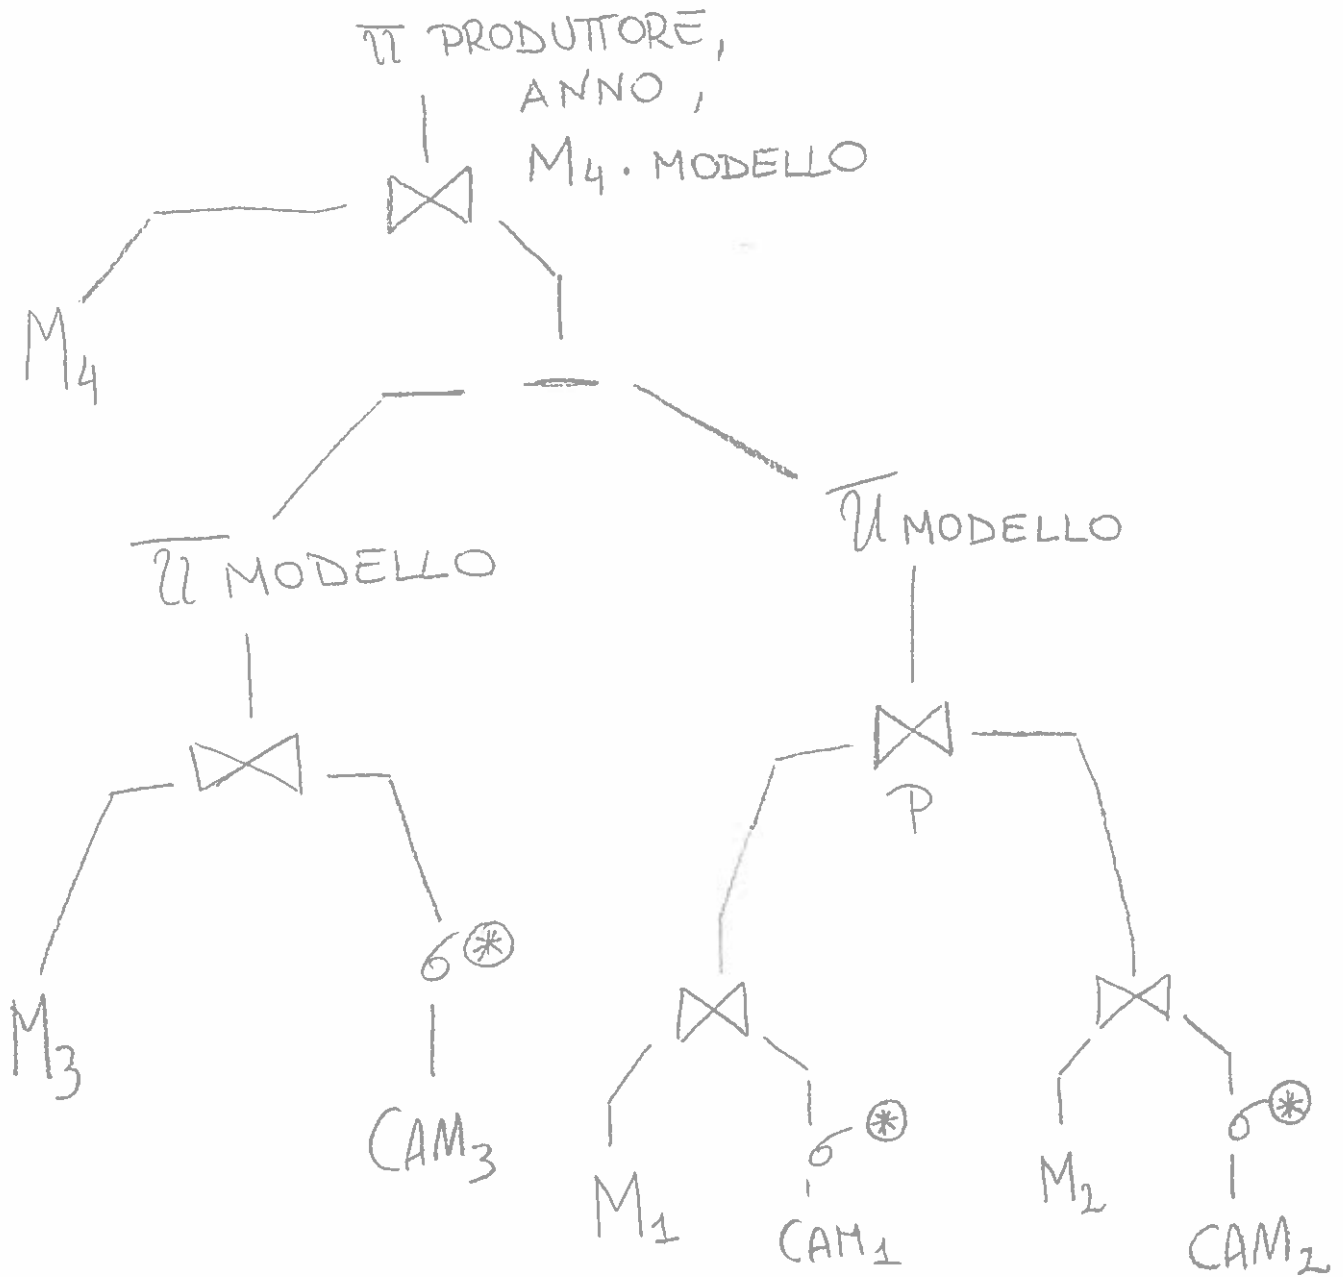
$\pi$ PRODUTTORE, ANNO, $M_4$ . MODELLO

$\bowtie$

$M_4$

$-$

$\pi$ MODELLO

$\pi$ MODELLO

$\bowtie$

$\bowtie$

P

$M_3$

$\sigma$ ⊛

$CAM_3$

$\bowtie$

$\bowtie$

$M_1$

$\sigma$ ⊛

$CAM_1$

$M_2$

$\sigma$ ⊛

$CAM_2$